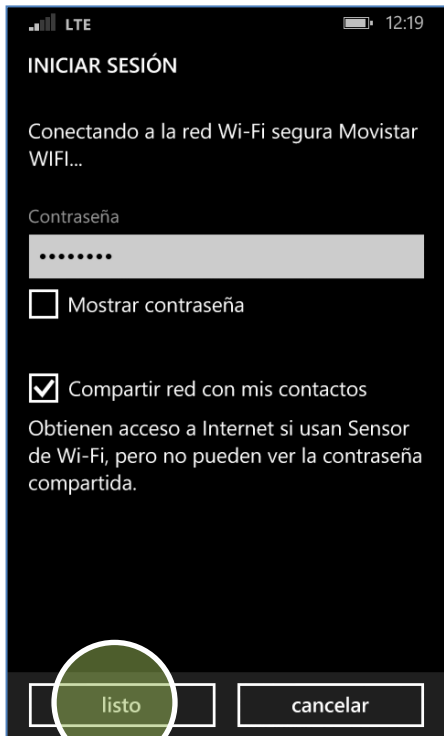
LTE 12:19

INICIAR SESIÓN

Conectando a la red Wi-Fi segura Movistar WIFI...

Contraseña

••••••••

Mostrar contraseña

Compartir red con mis contactos

Obtienen acceso a Internet si usan Sensor de Wi-Fi, pero no pueden ver la contraseña compartida.

listo

cancelar